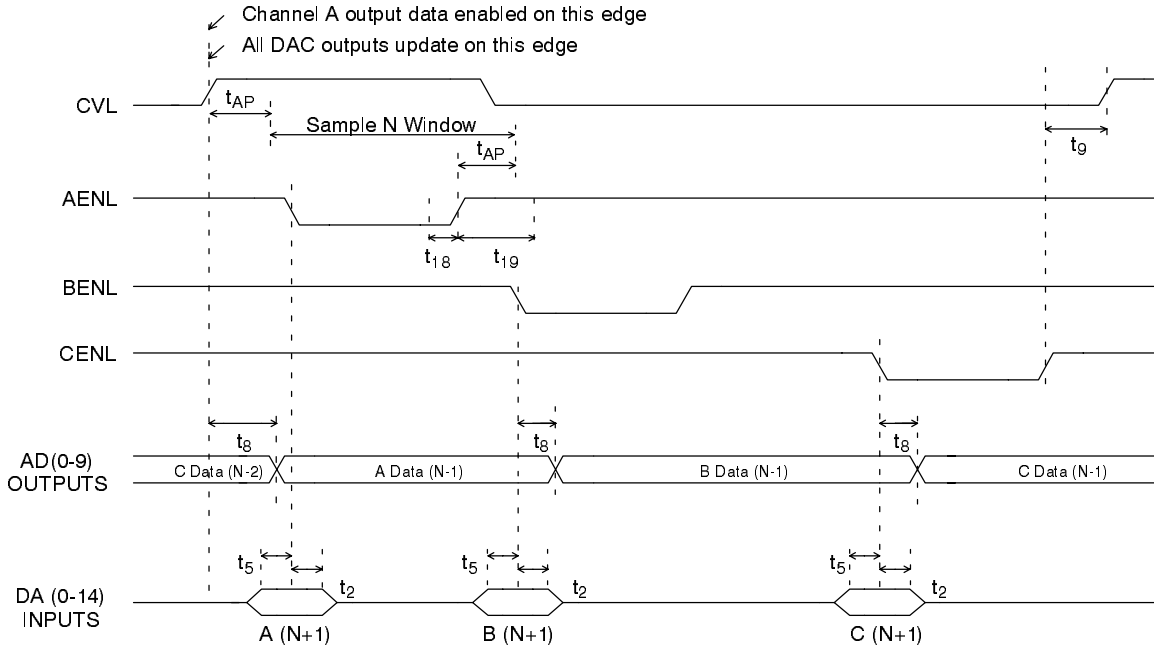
Channel A output data enabled on this edge
All DAC outputs update on this edge

CVL
$t_{AP}$
Sample N Window
$t_{AP}$
$t_9$

AENL
$t_{18}$
$t_{19}$

BENL

CENL

$t_8$
$t_8$
$t_8$

AD(0-9) OUTPUTS
C Data (N-2)
A Data (N-1)
B Data (N-1)
C Data (N-1)

$t_5$
$t_2$
$t_5$
$t_2$
$t_5$
$t_2$

DA (0-14) INPUTS
A (N+1)
B (N+1)
C (N+1)